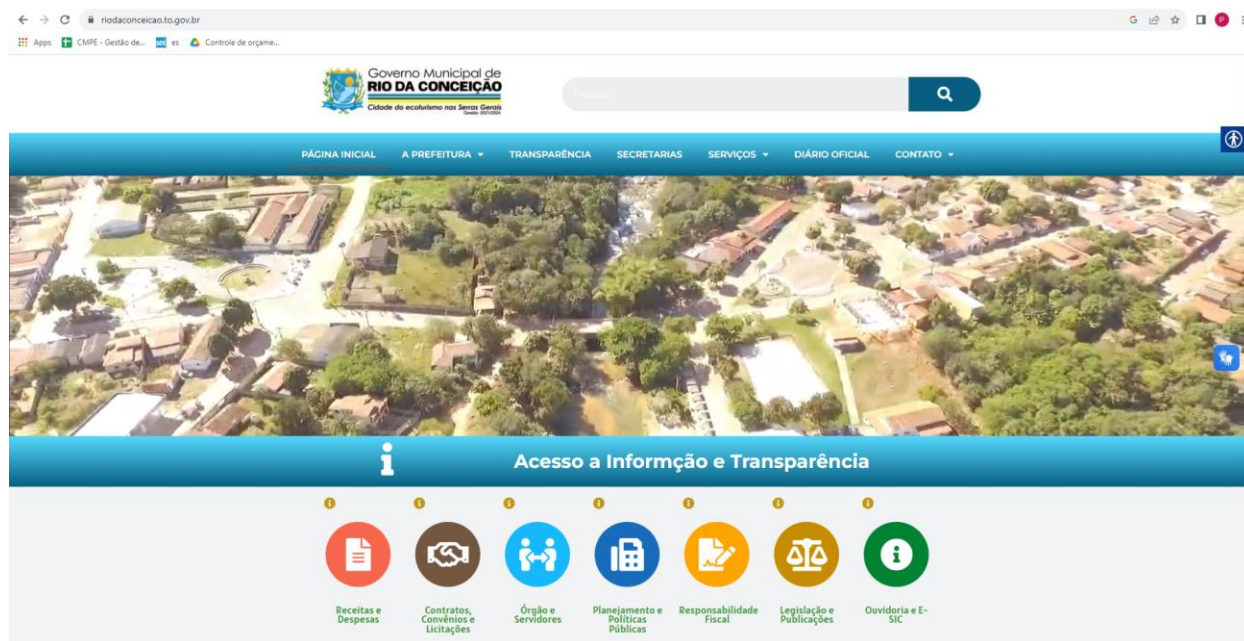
riodaconceicao.to.gov.br

Apps CMPE - Gestão de... es Controle de orçame...

Governo Municipal de
RIO DA CONCEIÇÃO
Cidade do ecoturismo nas Serras Gerais
Gestão 2021/2024

Pesquisar

PÁGINA INICIAL A PREFEITURA TRANSPARÊNCIA SECRETARIAS SERVIÇOS DIÁRIO OFICIAL CONTATO

Acesso a Informção e Transparência

Receitas e Despesas

Contratos, Convênios e Licitações

Órgão e Servidores

Planejamento e Políticas Públicas

Responsabilidade Fiscal

Legislação e Publicações

Ouvidoria e E-SIC